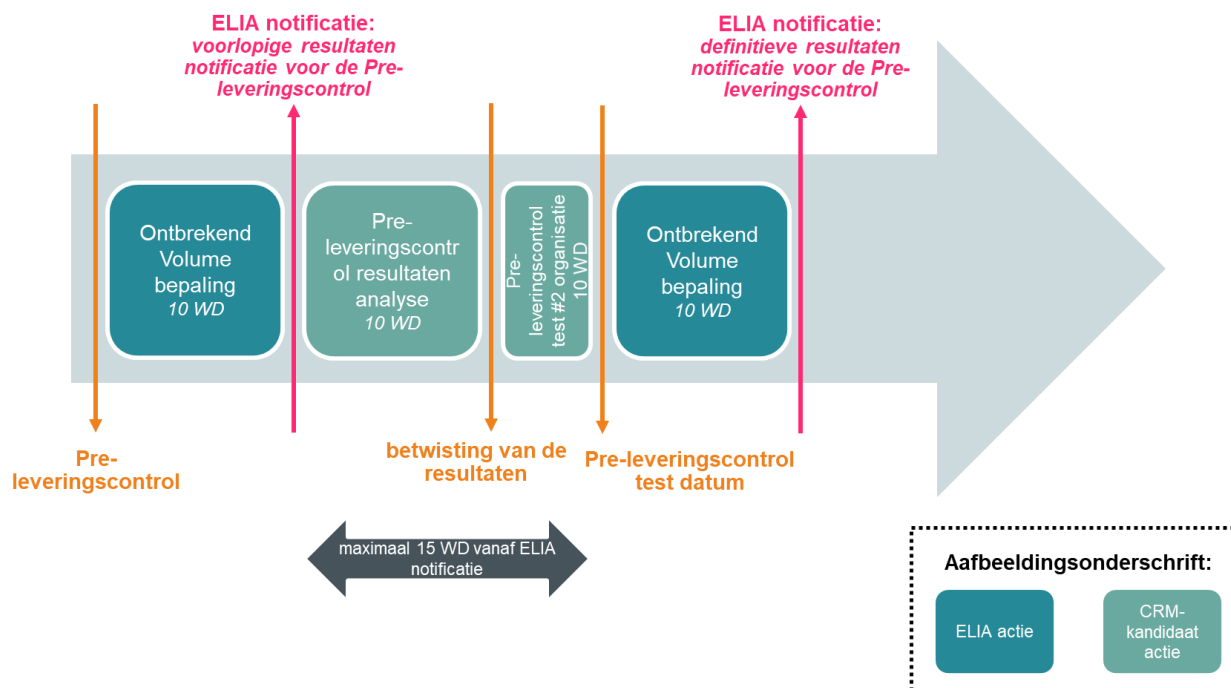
ELIA notificatie:
voorlopige resultaten notificatie voor de Pre-leveringscontrol

ELIA notificatie:
definitieve resultaten notificatie voor de Pre-leveringscontrol

Ontbrekend Volume bepaling
10 WD

Pre-leveringscontrol resultaten analyse
10 WD

Pre-leveringscontrol test #2 organisatie
10 WD

Ontbrekend Volume bepaling
10 WD

Pre-leveringscontrol

betwisting van de resultaten

Pre-leveringscontrol test datum

maximaal 15 WD vanaf ELIA notificatie

Aafbeeldingsonderschrift:

ELIA actie

CRM-kandidaat actie